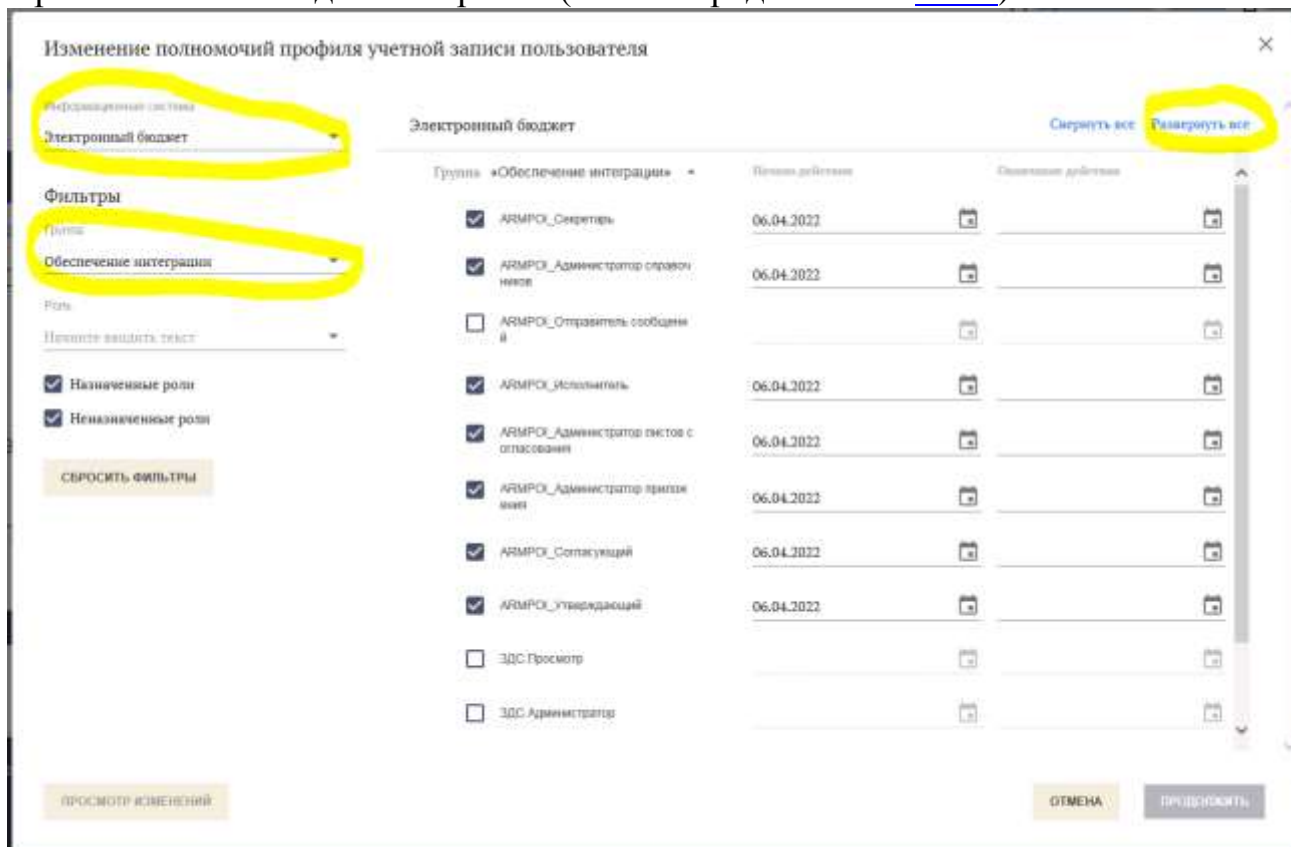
Изменение полномочий профиля учетной записи пользователя

×

Информационная система
Электронный бюджет

Фильтры

Группа
Обеспечение интеграции

Роль
Начните вводить текст

Назначенные роли

Неназначенные роли

СБРОСИТЬ ФИЛЬТРЫ

Электронный бюджет

Свернуть все Развернуть все

Группа «Обеспечение интеграции»

Начало действия

Окончание действия

| | Роль | Начало действия | Окончание действия |
|---|---|---|---|
| ☑ | ARMPOI_Секретарь | 06.04.2022 | |
| ☑ | ARMPOI_Администратор справочников | 06.04.2022 | |
| ☐ | ARMPOI_Отправитель сообщений | | |
| ☑ | ARMPOI_Исполнитель | 06.04.2022 | |
| ☑ | ARMPOI_Администратор листов согласования | 06.04.2022 | |
| ☑ | ARMPOI_Администратор приложения | 06.04.2022 | |
| ☑ | ARMPOI_Согласующий | 06.04.2022 | |
| ☑ | ARMPOI_Утверждающий | 06.04.2022 | |
| ☐ | ЗДС Просмотр | | |
| ☐ | ЗДС Администратор | | |

ПРОСМОТР ИЗМЕНЕНИЙ

ОТМЕНА

ПРОДОЛЖИТЬ